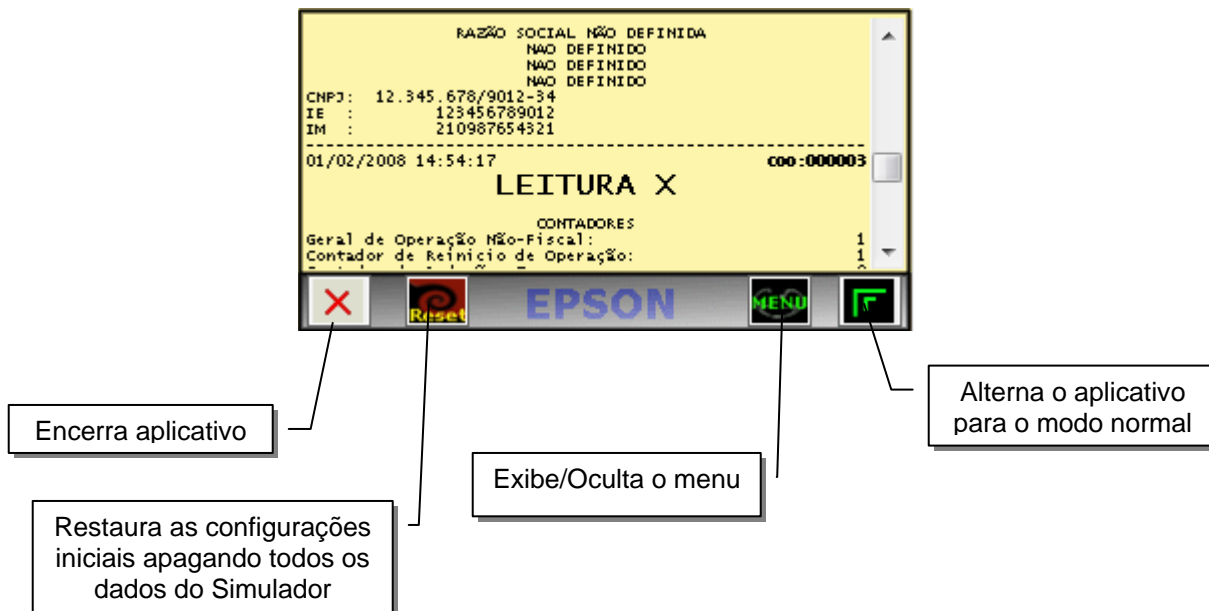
RAZÃO SOCIAL NÃO DEFINIDA
NAO DEFINIDO
NAO DEFINIDO
NAO DEFINIDO
CNPJ: 12.345.678/9012-34
IE : 123456789012
IM : 210987654321

01/02/2008 14:54:17 COO:000003

LEITURA X

CONTADORES
Geral de Operação Não-Fiscal: 1
Contador de Reinício de Operação: 1
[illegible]

Reset
EPSON
MENU

Encerra aplicativo

Alterna o aplicativo para o modo normal

Exibe/Oculta o menu

Restaura as configurações iniciais apagando todos os dados do Simulador